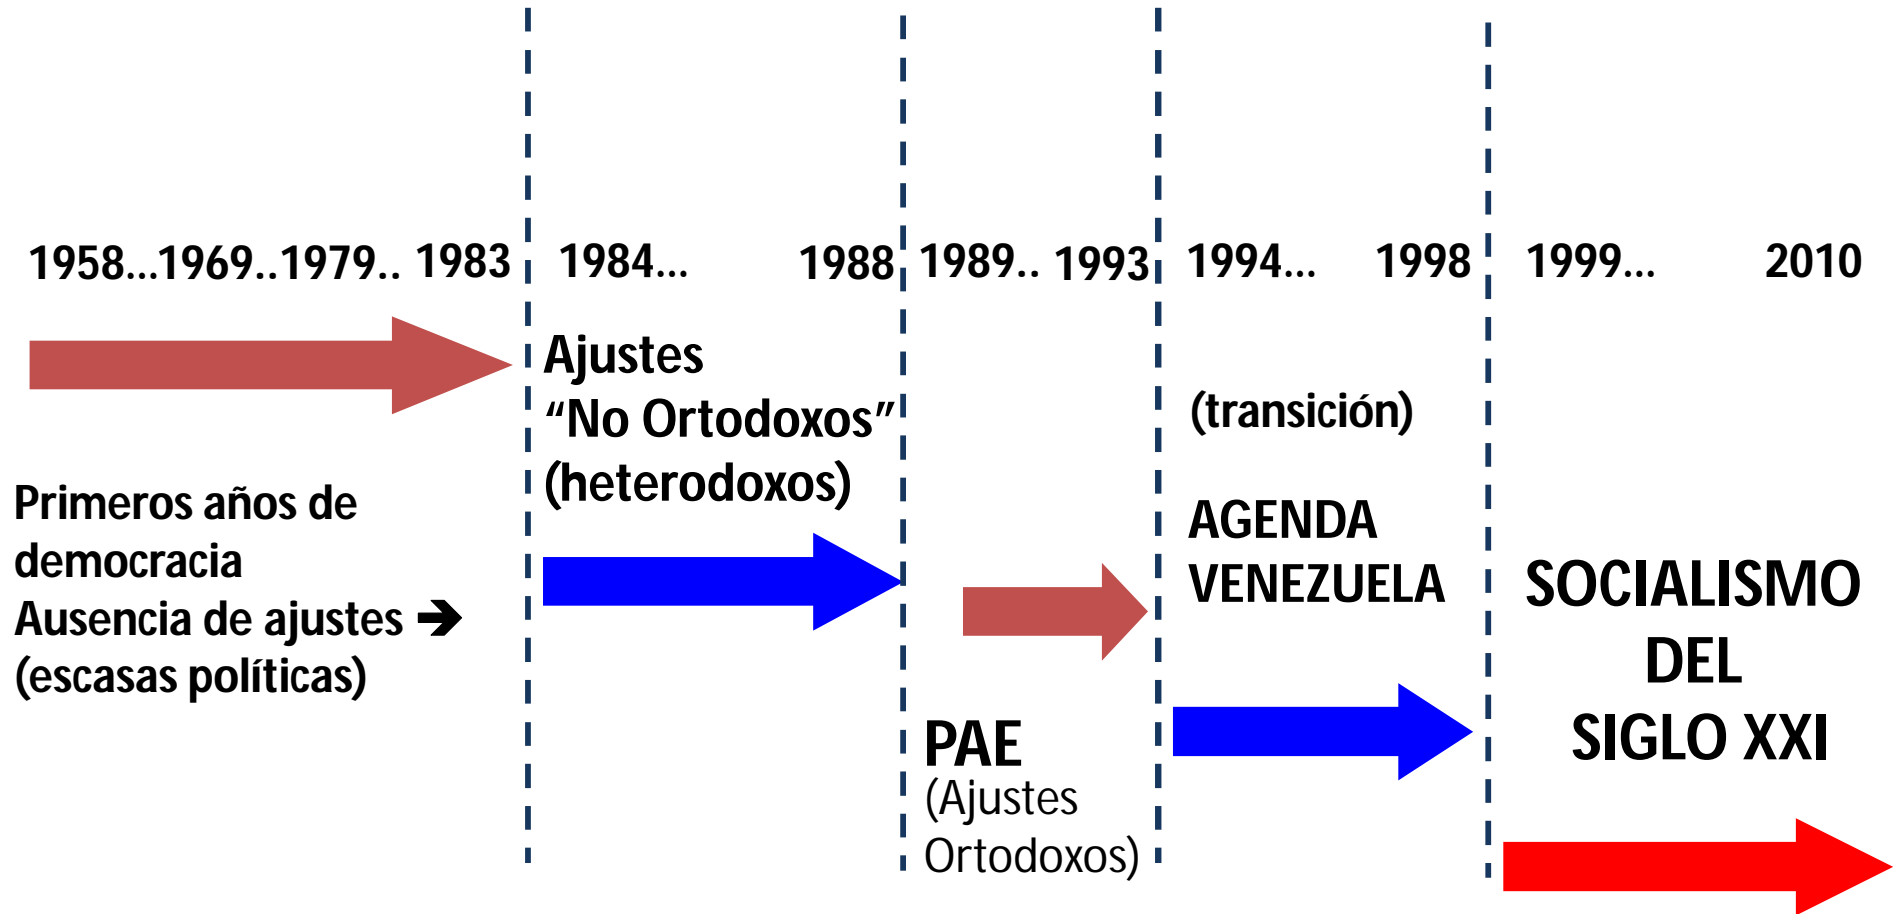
1958…1969..1979.. 1983

Primeros años de democracia
Ausencia de ajustes ➔ (escasas políticas)

1984… 1988

Ajustes "No Ortodoxos" (heterodoxos)

1989.. 1993

PAE
(Ajustes Ortodoxos)

1994… 1998

(transición)

AGENDA VENEZUELA

1999… 2010

SOCIALISMO DEL SIGLO XXI